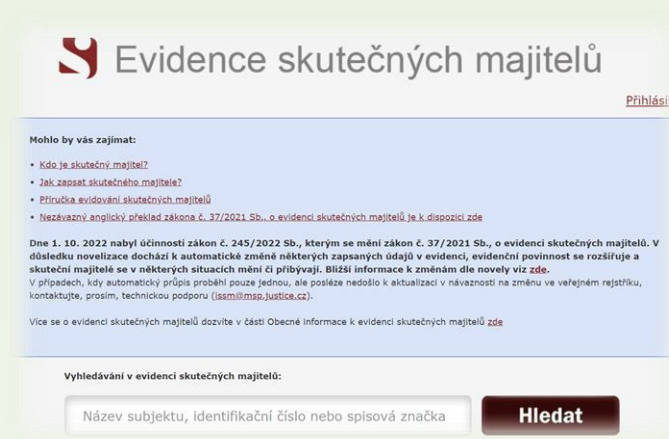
Evidence skutečných majitelů

Přihlási

Mohlo by vás zajímat:

• Kdo je skutečný majitel?
• Jak zapsat skutečného majitele?
• Příručka evidování skutečných majitelů
• Nezávazný anglický překlad zákona č. 37/2021 Sb., o evidenci skutečných majitelů je k dispozici zde

Dne 1. 10. 2022 nabyl účinnosti zákon č. 245/2022 Sb., kterým se mění zákon č. 37/2021 Sb., o evidenci skutečných majitelů. V důsledku novelizace dochází k automatické změně některých zapsaných údajů v evidenci, evidenční povinnost se rozšiřuje a skuteční majitelé se v některých situacích mění či přibývají. Bližší informace k změnám dle novely viz zde.
V případech, kdy automatický průpis proběhl pouze jednou, ale posléze nedošlo k aktualizaci v návaznosti na změnu ve veřejném rejstříku, kontaktujte, prosím, technickou podporu (issm@msp.justice.cz).

Více se o evidenci skutečných majitelů dozvíte v části Obecné informace k evidenci skutečných majitelů zde

Vyhledávání v evidenci skutečných majitelů:

Název subjektu, identifikační číslo nebo spisová značka

Hledat